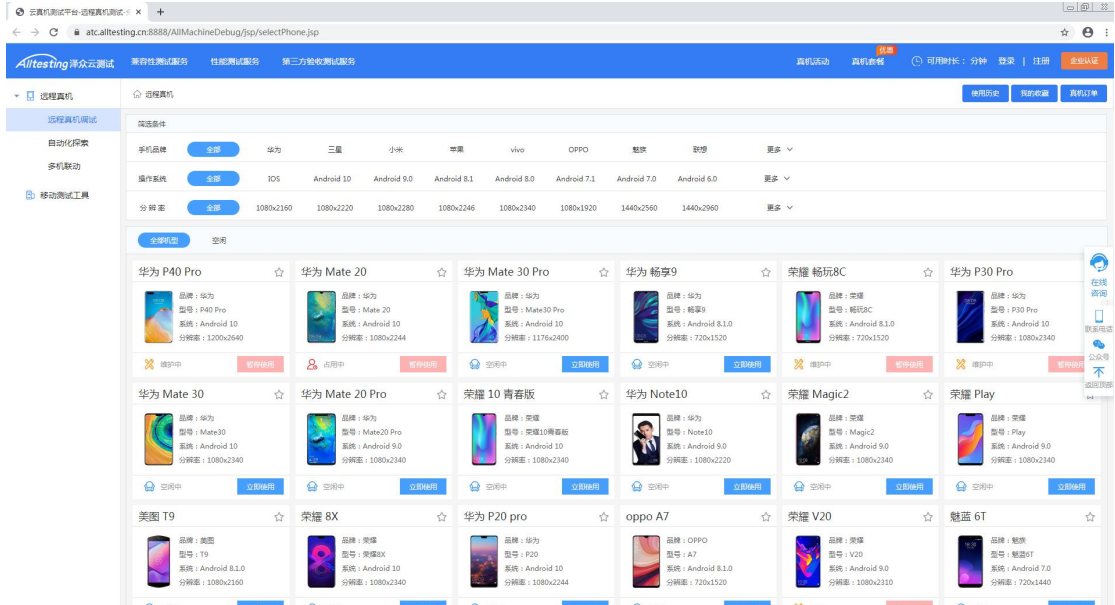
云真机测试平台-远程真机测试 ×  +

atc.alltesting.cn:8888/AllMachineDebug/jsp/selectPhone.jsp

Alltesting泽众云测试  兼容性测试服务  性能测试服务  第三方验收测试服务  真机活动  优惠 真机套餐  可用时长：分钟  登录 | 注册  企业认证

远程真机
远程真机调试
自动化探索
多机联动
移动测试工具

远程真机  使用历史  我的收藏  真机订单

筛选条件
手机品牌  全部  华为  三星  小米  苹果  vivo  OPPO  魅族  联想  更多
操作系统  全部  IOS  Android 10  Android 9.0  Android 8.1  Android 8.0  Android 7.1  Android 7.0  Android 6.0  更多
分辨率  全部  1080x2160  1080x2220  1080x2280  1080x2246  1080x2340  1080x1920  1440x2560  1440x2960  更多

全部机型  空闲

华为 P40 Pro
品牌：华为
型号：P40 Pro
系统：Android 10
分辨率：1200x2640
维护中  暂停使用

华为 Mate 20
品牌：华为
型号：Mate 20
系统：Android 10
分辨率：1080x2244
占用中  暂停使用

华为 Mate 30 Pro
品牌：华为
型号：Mate30 Pro
系统：Android 10
分辨率：1176x2400
空闲中  立即使用

华为 畅享9
品牌：华为
型号：畅享9
系统：Android 8.1.0
分辨率：720x1520
空闲中  立即使用

荣耀 畅玩8C
品牌：荣耀
型号：畅玩8C
系统：Android 8.1.0
分辨率：720x1520
维护中  暂停使用

华为 P30 Pro
品牌：华为
型号：P30 Pro
系统：Android 10
分辨率：1080x2340
维护中  暂停使用

华为 Mate 30
品牌：华为
型号：Mate30
系统：Android 10
分辨率：1080x2340
空闲中  立即使用

华为 Mate 20 Pro
品牌：华为
型号：Mate20 Pro
系统：Android 9.0
分辨率：1080x2340
空闲中  立即使用

荣耀 10 青春版
品牌：荣耀
型号：荣耀10青春版
系统：Android 10
分辨率：1080x2340
空闲中  立即使用

华为 Note10
品牌：华为
型号：Note10
系统：Android 9.0
分辨率：1080x2220
空闲中  立即使用

荣耀 Magic2
品牌：荣耀
型号：Magic2
系统：Android 9.0
分辨率：1080x2340
空闲中  立即使用

荣耀 Play
品牌：荣耀
型号：Play
系统：Android 9.0
分辨率：1080x2340
空闲中  立即使用

美图 T9
品牌：美图
型号：T9
系统：Android 8.1.0
分辨率：1080x2160

荣耀 8X
品牌：荣耀
型号：荣耀8X
系统：Android 10
分辨率：1080x2340

华为 P20 pro
品牌：华为
型号：P20
系统：Android 10
分辨率：1080x2244

oppo A7
品牌：OPPO
型号：A7
系统：Android 8.1.0
分辨率：720x1520

荣耀 V20
品牌：荣耀
型号：V20
系统：Android 9.0
分辨率：1080x2310

魅蓝 6T
品牌：魅族
型号：魅蓝6T
系统：Android 7.0
分辨率：720x1440

在线咨询
联系电话
公众号
返回顶部